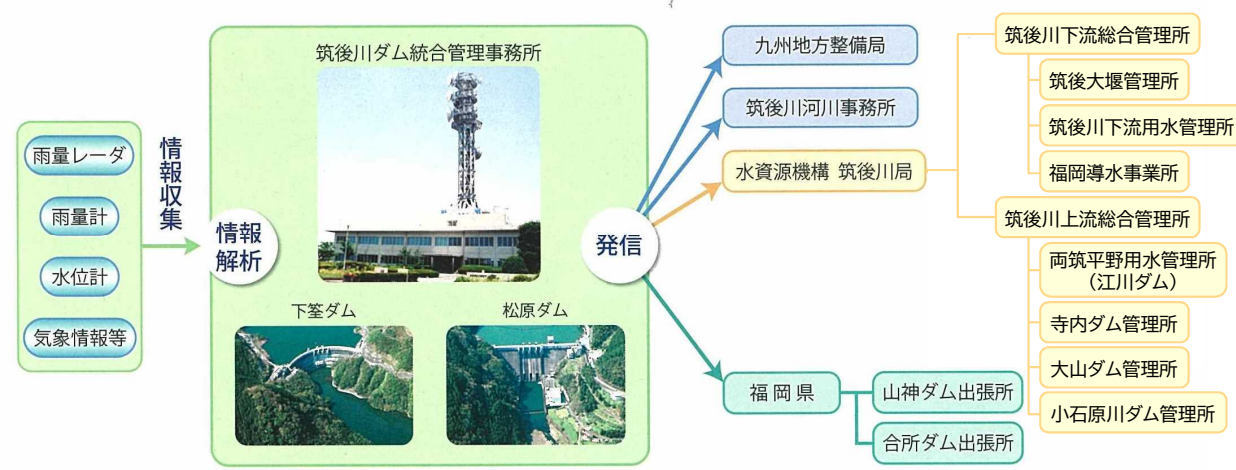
雨量レーダ

雨量計

水位計

気象情報等

情報収集

情報解析

筑後川ダム統合管理事務所

下筌ダム

松原ダム

発信

九州地方整備局

筑後川河川事務所

水資源機構 筑後川局

筑後川下流総合管理所

筑後大堰管理所

筑後川下流用水管理所

福岡導水事業所

筑後川上流総合管理所

両筑平野用水管理所（江川ダム）

寺内ダム管理所

大山ダム管理所

小石原川ダム管理所

福岡県

山神ダム出張所

合所ダム出張所